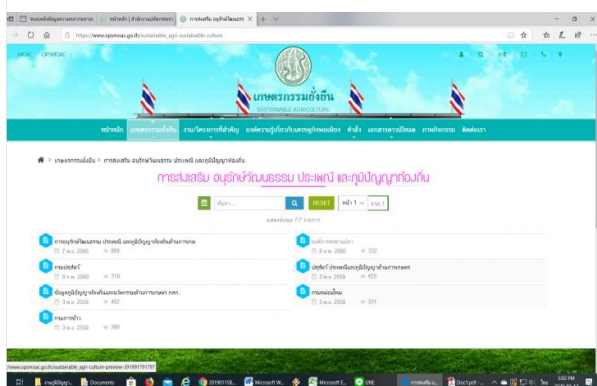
ขอแสดงข้อมูลความสามารถ | หน้าหลัก | สำนักงานปลัดกระทรวง | การส่งเสริม อนุรักษ์วัฒนธรรม

https://www.opsmoac.go.th/sustainable_agri-sustainable-culture

MOAC OPSMOAC

เกษตรกรรมยั่งยืน
SUSTAINABLE AGRICULTURE

หน้าหลัก | เกษตรกรรมยั่งยืน | งาน/โครงการที่สำคัญ | องค์ความรู้เกี่ยวกับเศรษฐกิจพอเพียง | คำสั่ง | เอกสารความรู้ | ภาพกิจกรรม | ติดต่อเรา

เกษตรกรรมยั่งยืน > การส่งเสริม อนุรักษ์วัฒนธรรม ประเพณี และภูมิปัญญาท้องถิ่น

การส่งเสริม อนุรักษ์วัฒนธรรม ประเพณี และภูมิปัญญาท้องถิ่น

ค้นหา... RESET หน้า 1 จาก 1

แสดงข้อมูล 7/7 รายการ

การอนุรักษ์วัฒนธรรม ประเพณี และภูมิปัญญาท้องถิ่นด้านการเกษตร
7 พ.ค. 2560 889

องค์การสะพานปลา
8 พ.ค. 2560 332

ประเพณี
3 พ.ค. 2560 319

ปศุสัตว์ ประเพณีและภูมิปัญญาด้านการเกษตร
3 พ.ค. 2560 425

ข้อมูลภูมิปัญญาท้องถิ่นและนวัตกรรมด้านการเกษตร กรก.
3 พ.ค. 2559 482

การหม่อนไหม
3 พ.ค. 2559 331

กรมการข้าว
3 พ.ค. 2559 380

www.opsmoac.go.th/sustainable_agri-culture-preview-391891791797

Documents | Microsoft W... | Microsoft E... | LINE | Doc1.pdf